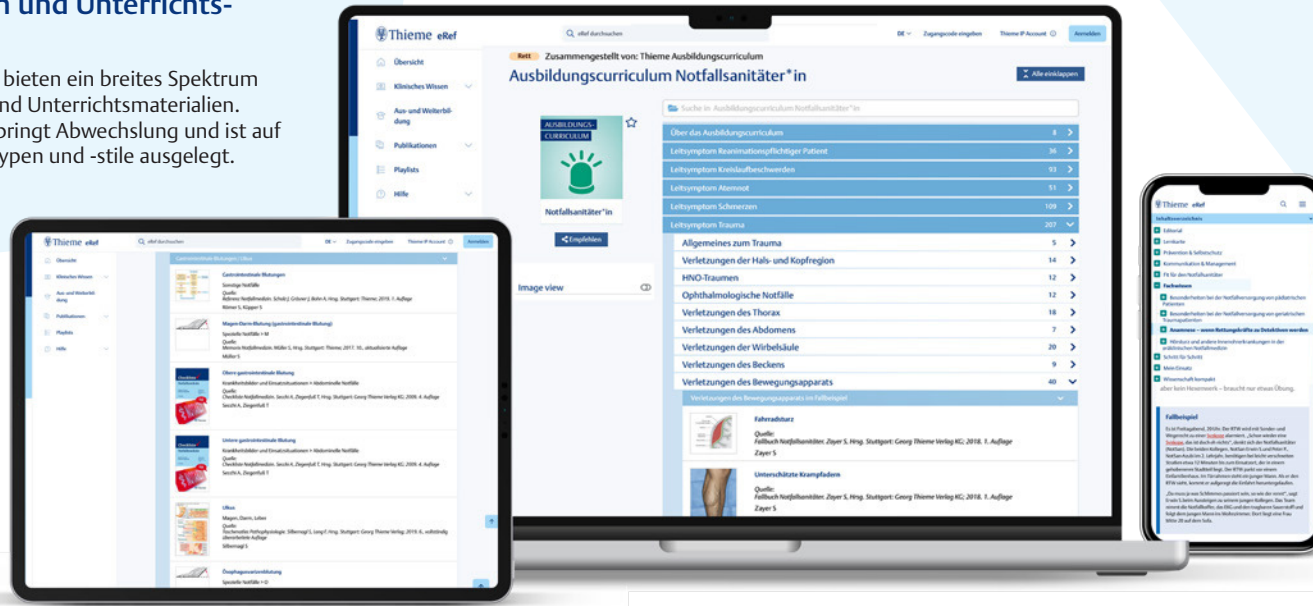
n und Unterrichts-

bieten ein breites Spektrum und Unterrichtsmaterialien. bringt Abwechslung und ist auf ypen und -stile ausgelegt.

Thieme eRef
eRef durchsuchen
DE
Zugangscode eingeben
Thieme IP Account
Anmelden

Übersicht
Klinisches Wissen
Aus- und Weiterbildung
Publikationen
Playlists
Hilfe

Rett Zusammengestellt von: Thieme Ausbildungscurriculum
Ausbildungscurriculum Notfallsanitäter*in
Alle einklappen

AUSBILDUNGS-CURRICULUM
Notfallsanitäter*in
Empfehlen

Suche in Ausbildungscurriculum Notfallsanitäter*in

Image view

| | |
|---|---|
| Über das Ausbildungscurriculum | 4 |
| Leitsymptom Reanimationspflichtiger Patient | 36 |
| Leitsymptom Kreislaufbeschwerden | 93 |
| Leitsymptom Atemnot | 51 |
| Leitsymptom Schmerzen | 109 |
| Leitsymptom Trauma | 207 |
| Allgemeines zum Trauma | 5 |
| Verletzungen der Hals- und Kopfregion | 14 |
| HNO-Traumen | 12 |
| Ophthalmologische Notfälle | 12 |
| Verletzungen des Thorax | 18 |
| Verletzungen des Abdomens | 7 |
| Verletzungen der Wirbelsäule | 20 |
| Verletzungen des Beckens | 9 |
| Verletzungen des Bewegungsapparats | 40 |

Verletzungen des Bewegungsapparats im Fallbeispiel

Fahrradsturz
Quelle:
Fallbuch Notfallsanitäter. Zayer S, Hrsg. Stuttgart: Georg Thieme Verlag KG; 2018. 1. Auflage
Zayer S

Unterschätzte Krampfadern
Quelle:
Fallbuch Notfallsanitäter. Zayer S, Hrsg. Stuttgart: Georg Thieme Verlag KG; 2018. 1. Auflage
Zayer S

Thieme eRef
eRef durchsuchen
Übersicht
Klinisches Wissen
Aus- und Weiterbildung
Publikationen
Playlists
Hilfe
Gastrointestinale Blutungen
Sonstige Notfälle
Magen-Darm-Blutung (gastrointestinale Blutung)
Obere gastrointestinale Blutung
Untere gastrointestinale Blutung
Ileus
Ösophagusvarizenblutung

Thieme eRef
Inhaltsverzeichnis
Editorial
Lernkarte
Prävention & Selbstschutz
Kommunikation & Management
Fit für den Notfallsanitäter
Fachwissen
Besonderheiten bei der Notfallversorgung von pädiatrischen Patienten
Besonderheiten bei der Notfallversorgung von geriatrischen Traumapatienten
Anamnese – wenn Rettungskräfte zu Detektiven werden
Schritt für Schritt
Mein Einsatz
Wissenschaft kompakt
Fallbeispiel